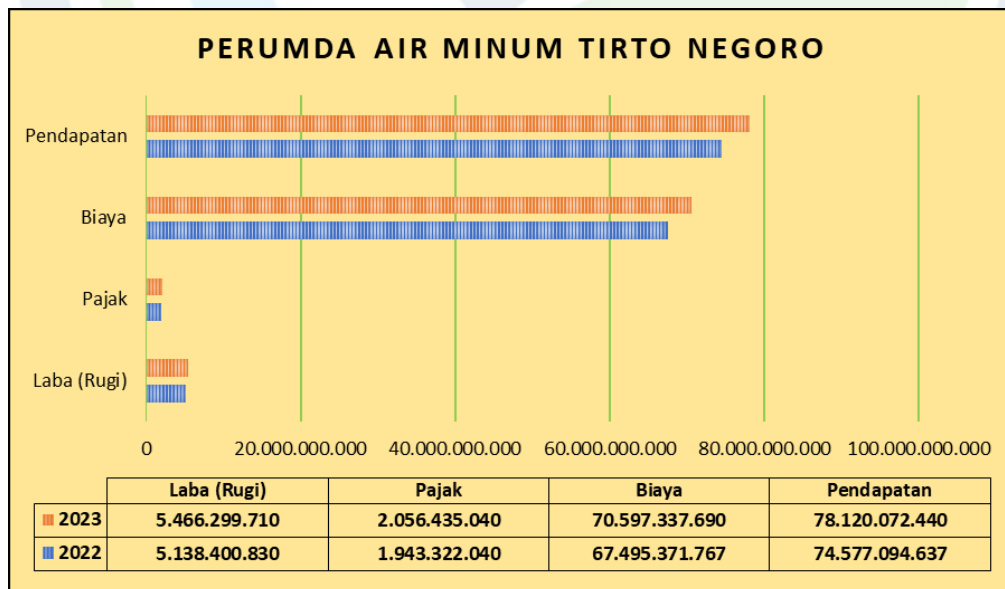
PERUMDA AIR MINUM TIRTO NEGORO

Pendapatan

Biaya

Pajak

Laba (Rugi)

0 20.000.000.000 40.000.000.000 60.000.000.000 80.000.000.000 100.000.000.000

| | Laba (Rugi) | Pajak | Biaya | Pendapatan |
|---|---|---|---|---|
| 2023 | 5.466.299.710 | 2.056.435.040 | 70.597.337.690 | 78.120.072.440 |
| 2022 | 5.138.400.830 | 1.943.322.040 | 67.495.371.767 | 74.577.094.637 |